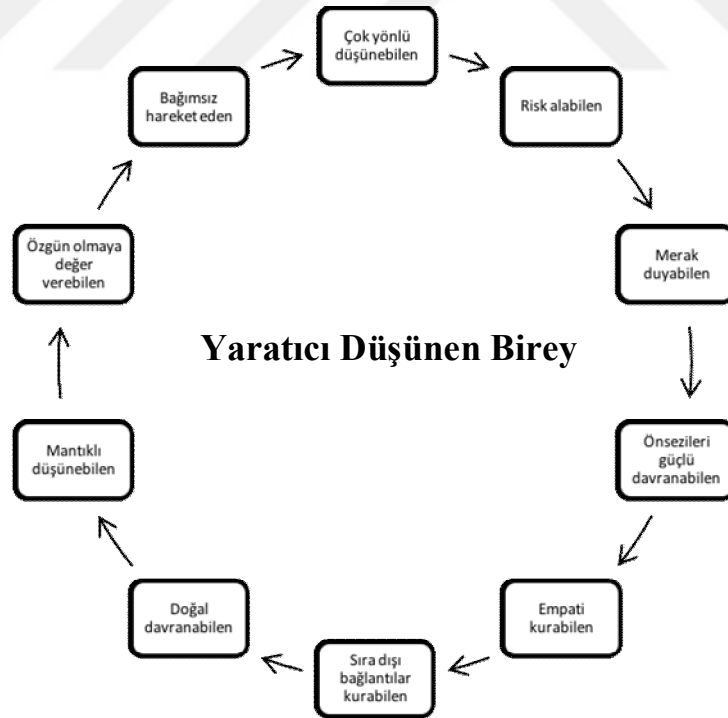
Çok yönlü düşünebilen

Risk alabilen

Merak duyabilen

Önsezileri güçlü davranabilen

Empati kurabilen

Sıra dışı bağlantılar kurabilen

Doğal davranabilen

Mantıklı düşünebilen

Özgün olmaya değer verebilen

Bağımsız hareket eden

Yaratıcı Düşünen Birey